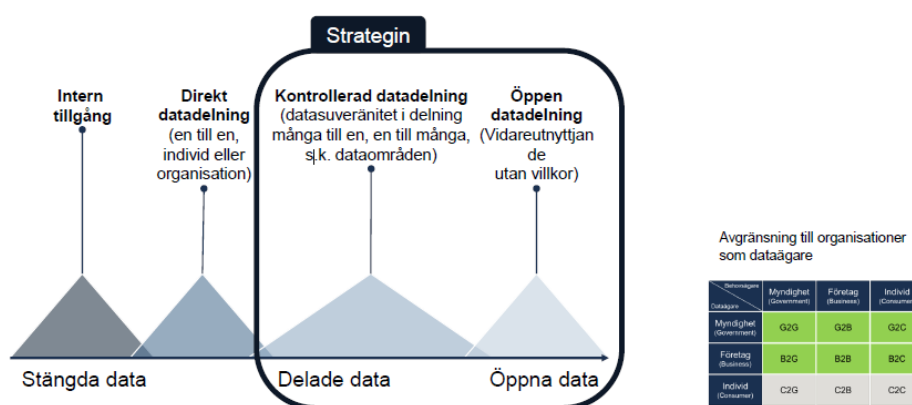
Strategin

Intern tillgång

Direkt datadelning (en till en, individ eller organisation)

Kontrollerad datadelning (datasuveränitet i delning många till en, en till många, s.k. dataområden)

Öppen datadelning (Vidareutnyttjande utan villkor)

Stängda data

Delade data

Öppna data

Avgränsning till organisationer som dataägare

| Behovsägare / Dataägare | Myndighet (Government) | Företag (Business) | Individ (Consumer) |
|---|---|---|---|
| Myndighet (Government) | G2G | G2B | G2C |
| Företag (Business) | B2G | B2B | B2C |
| Individ (Consumer) | C2G | C2B | C2C |